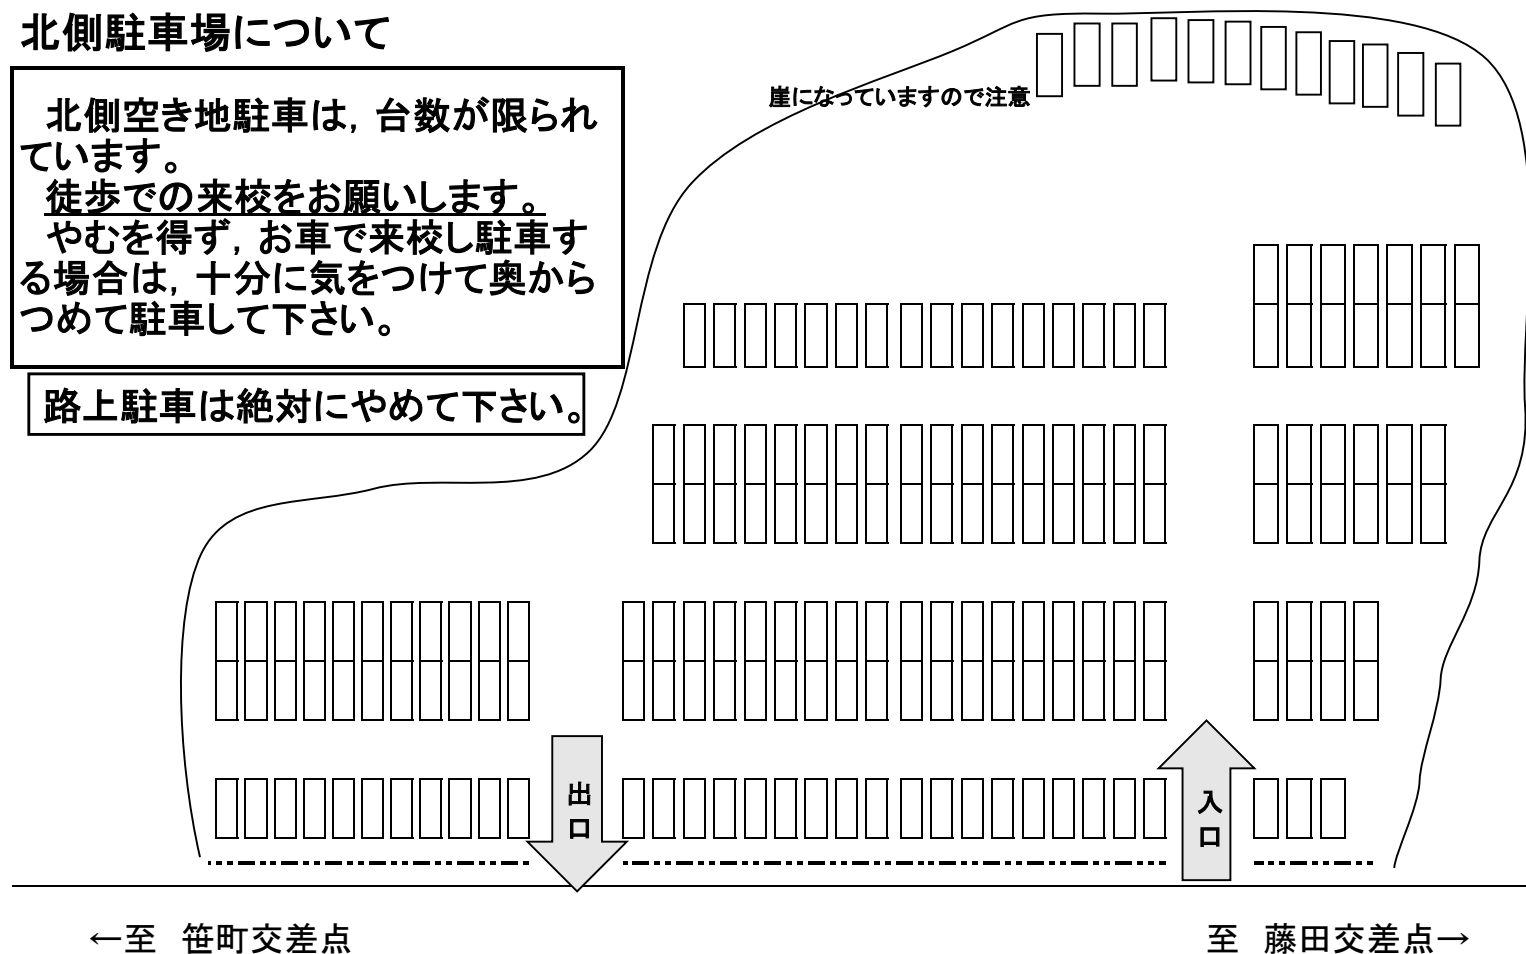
北側駐車場について

北側空き地駐車は，台数が限られています。
徒歩での来校をお願いします。
やむを得ず，お車で来校し駐車する場合は，十分に気をつけて奥からつめて駐車して下さい。

路上駐車は絶対にやめて下さい。

崖になっていますので注意

出口

入口

←至 笹町交差点

至 藤田交差点→